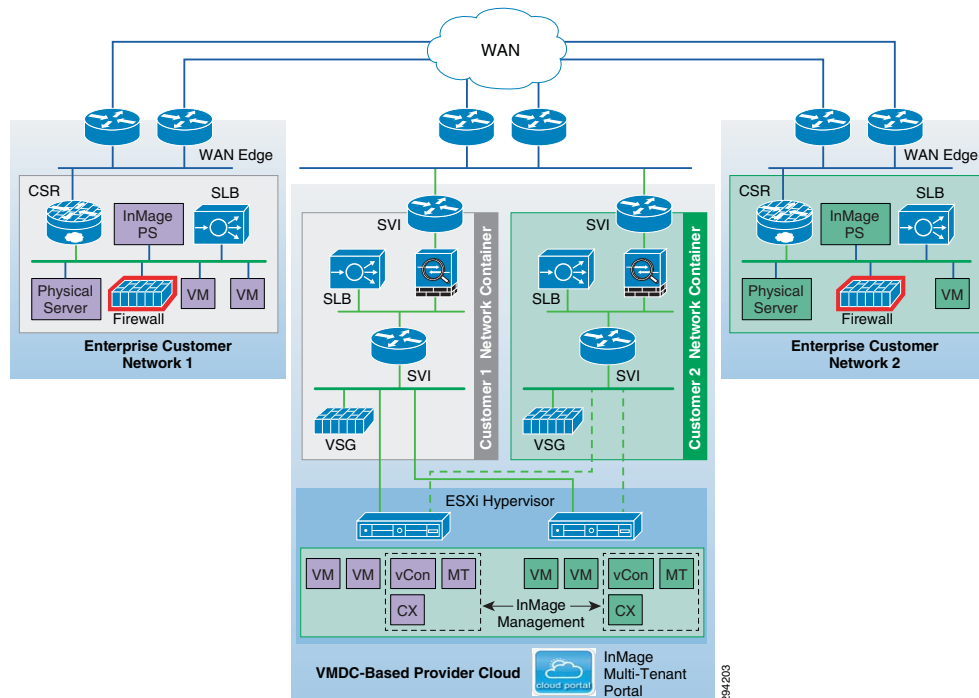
WAN

WAN Edge

CSR

InMage PS

SLB

Physical Server

Firewall

VM

VM

Enterprise Customer Network 1

SVI

SLB

SVI

VSG

Customer 1 Network Container

SVI

SLB

SVI

VSG

Customer 2 Network Container

WAN Edge

CSR

InMage PS

SLB

Physical Server

Firewall

VM

Enterprise Customer Network 2

ESXi Hypervisor

VM

VM

vCon

MT

CX

VM

VM

vCon

MT

CX

InMage Management

VMDC-Based Provider Cloud

cloud portal

InMage Multi-Tenant Portal

294203